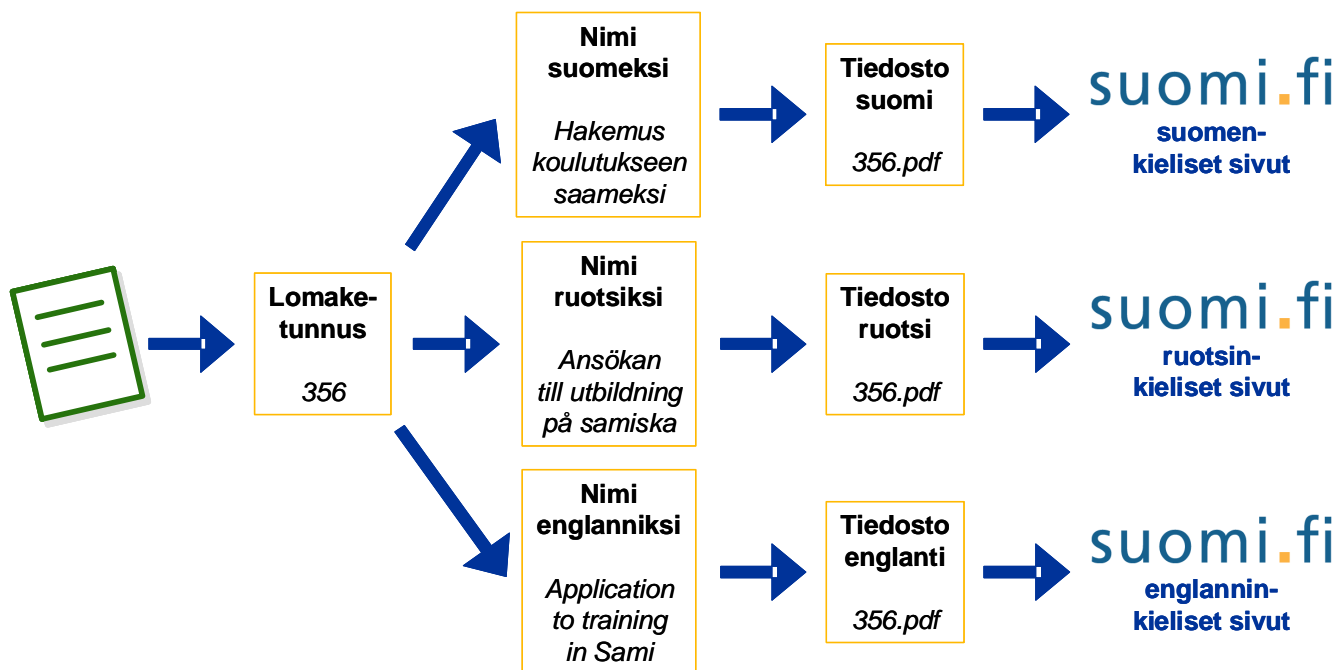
Lomake-tunnus

356

Nimi suomeksi

Hakemus koulutukseen saameksi

Tiedosto suomi

356.pdf

suomi.fi

suomen-kieliset sivut

Nimi ruotsiksi

Ansökan till utbildning på samiska

Tiedosto ruotsi

356.pdf

suomi.fi

ruotsin-kieliset sivut

Nimi englanniksi

Application to training in Sami

Tiedosto englanti

356.pdf

suomi.fi

englannin-kieliset sivut